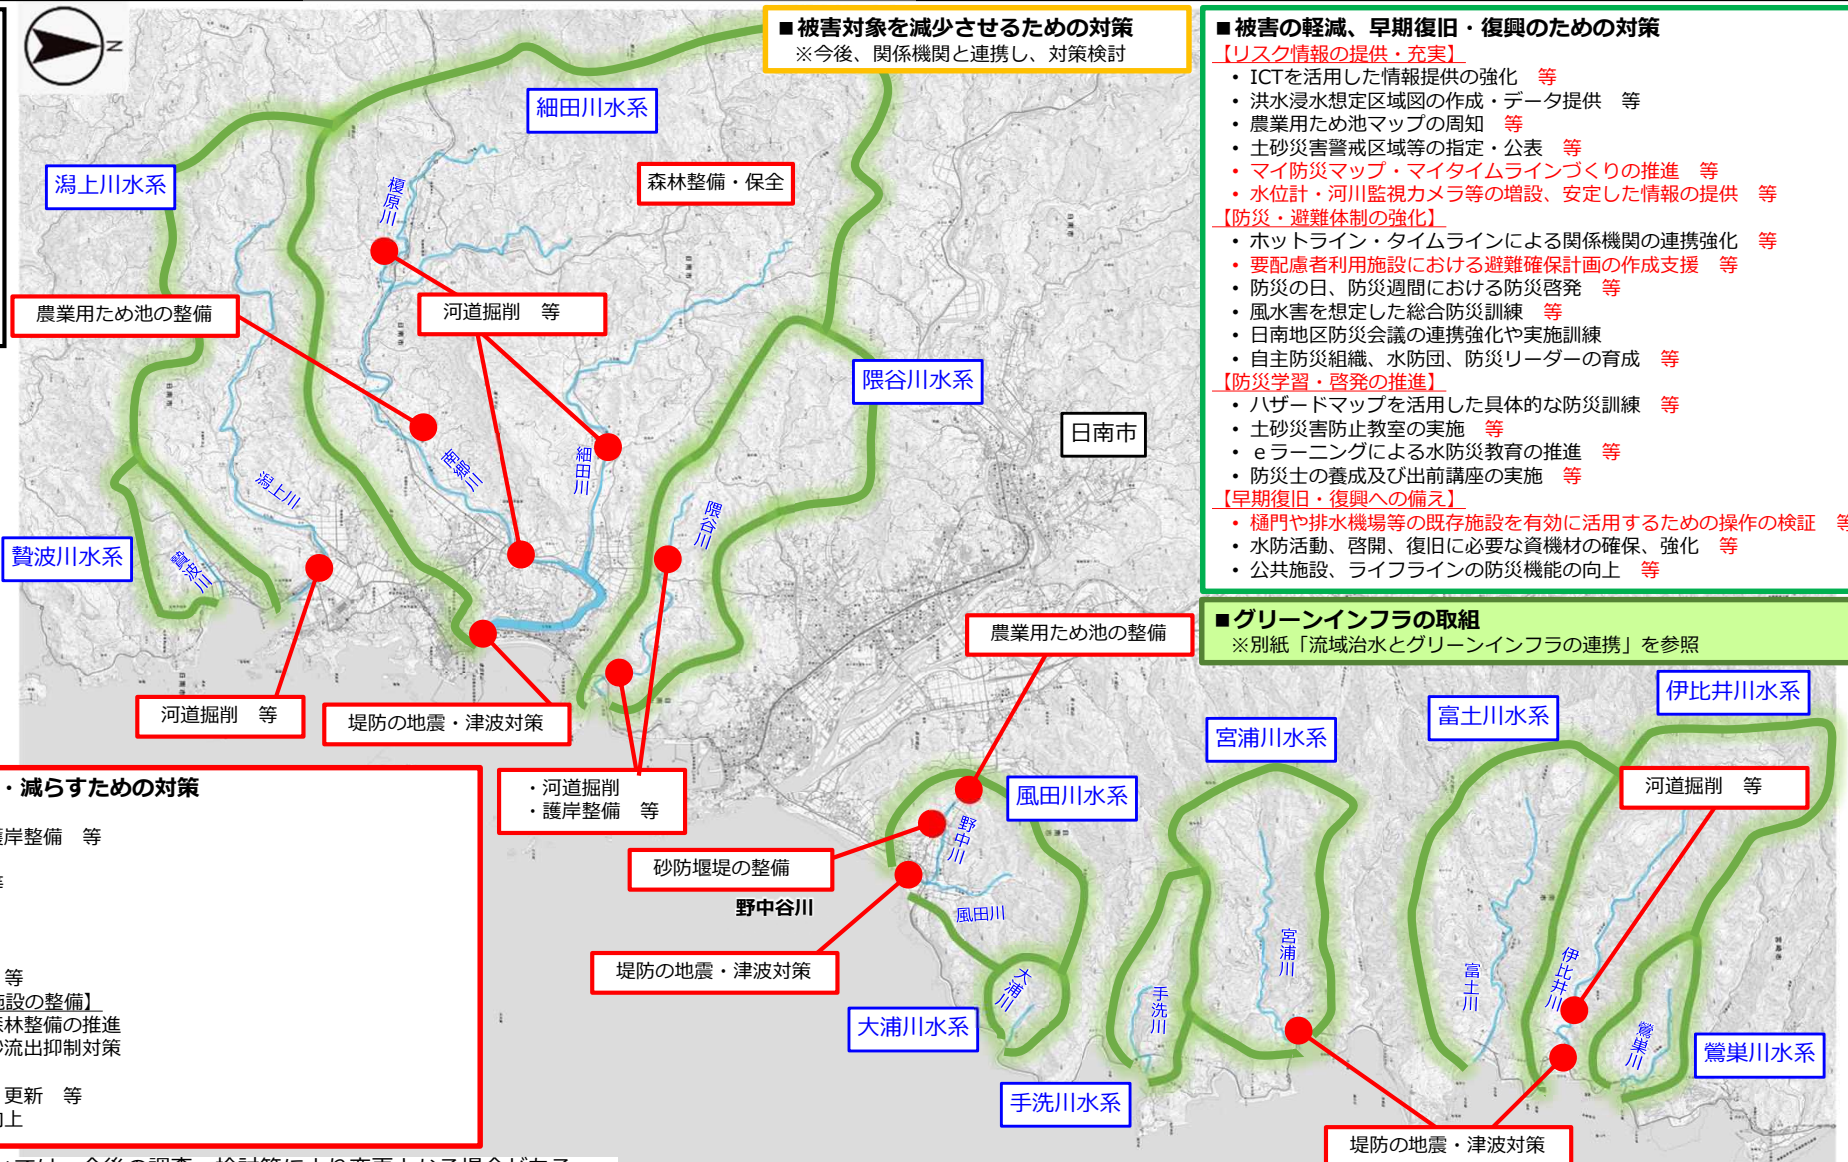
N

■被害対象を減少させるための対策
※今後、関係機関と連携し、対策検討

■被害の軽減、早期復旧・復興のための対策
【リスク情報の提供・充実】
・ICTを活用した情報提供の強化　等
・洪水浸水想定区域図の作成・データ提供　等
・農業用ため池マップの周知　等
・土砂災害警戒区域等の指定・公表　等
・マイ防災マップ・マイタイムラインづくりの推進　等
・水位計・河川監視カメラ等の増設、安定した情報の提供　等
【防災・避難体制の強化】
・ホットライン・タイムラインによる関係機関の連携強化　等
・要配慮者利用施設における避難確保計画の作成支援　等
・防災の日、防災週間における防災啓発　等
・風水害を想定した総合防災訓練　等
・日南地区防災会議の連携強化や実施訓練
・自主防災組織、水防団、防災リーダーの育成　等
【防災学習・啓発の推進】
・ハザードマップを活用した具体的な防災訓練　等
・土砂災害防止教室の実施　等
・eラーニングによる水防災教育の推進　等
・防災士の養成及び出前講座の実施　等
【早期復旧・復興への備え】
・樋門や排水機場等の既存施設を有効に活用するための操作の検証　等
・水防活動、啓開、復旧に必要な資機材の確保、強化　等
・公共施設、ライフラインの防災機能の向上　等

■グリーンインフラの取組
※別紙「流域治水とグリーンインフラの連携」を参照

細田川水系
潟上川水系
森林整備・保全
榎原川
河道掘削　等
農業用ため池の整備
隈谷川水系
日南市
酒谷川
細田川
潟上川
贄波川水系
贄波川
隈谷川
河道掘削　等
堤防の地震・津波対策
農業用ため池の整備
伊比井川水系
富士川水系
宮浦川水系
風田川水系
河道掘削　等
・減らすための対策
護岸整備　等
等
等
施設の整備】
森林整備の推進
の流出抑制対策
更新　等
上
・河道掘削
・護岸整備　等
砂防堰堤の整備
野中川
野中谷川
風田川
堤防の地震・津波対策
大浦川
大浦川水系
手洗川
宮浦川
富士川
伊比井川
鶯巣川
鶯巣川水系
手洗川水系
堤防の地震・津波対策
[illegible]